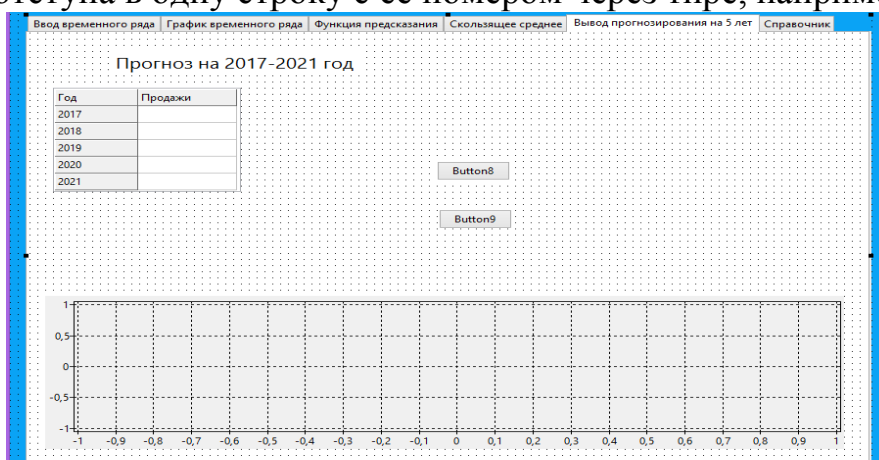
Ввод временного ряда | График временного ряда | Функция предсказания | Скользящее среднее | Вывод прогнозирования на 5 лет | Справочник

Прогноз на 2017-2021 год

| Год | Продажи |
|---|---|
| 2017 | |
| 2018 | |
| 2019 | |
| 2020 | |
| 2021 | |

Button8

Button9

1
0,5
0
-0,5
-1

-1 -0,9 -0,8 -0,7 -0,6 -0,5 -0,4 -0,3 -0,2 -0,1 0 0,1 0,2 0,3 0,4 0,5 0,6 0,7 0,8 0,9 1